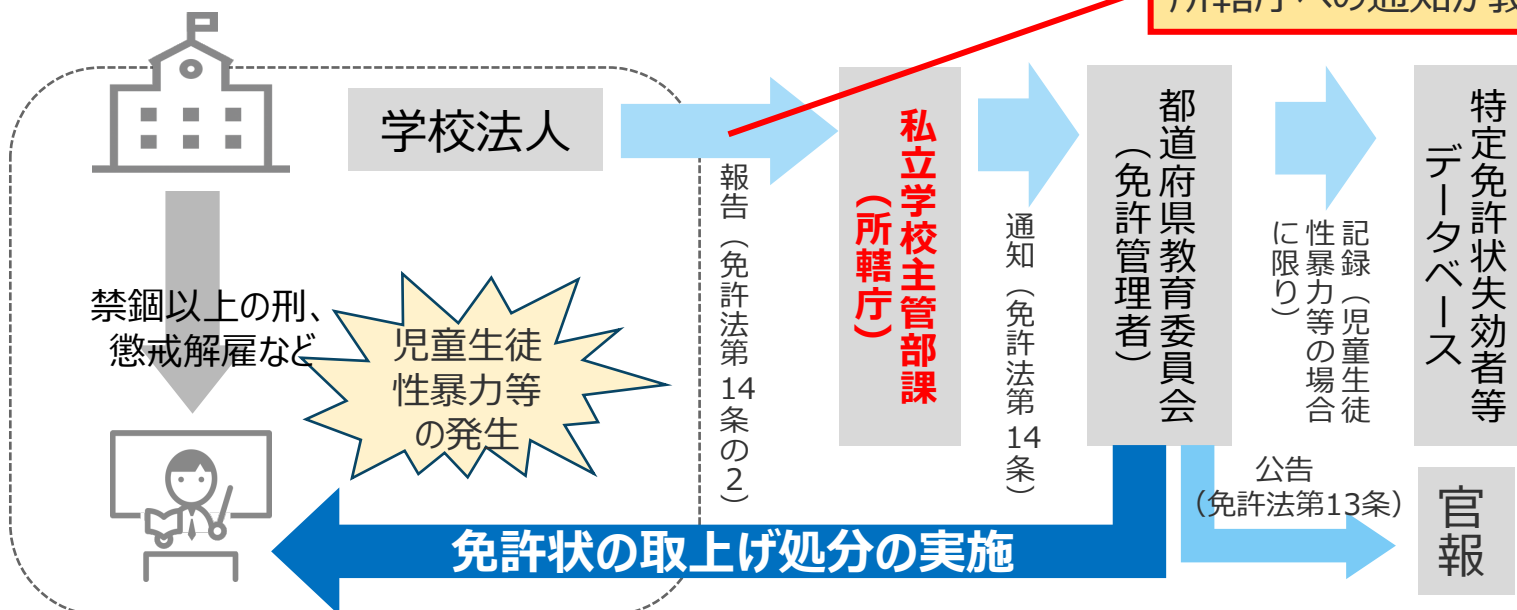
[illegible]轄庁への通知が教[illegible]

学校法人

報告（免許法第14条の2）

私立学校主管部課（所轄庁）

通知（免許法第14条）

都道府県教育委員会（免許管理者）

記録（児童生徒性暴力等の場合に限り）

特定免許状失効者等データベース

禁錮以上の刑、懲戒解雇など

児童生徒性暴力等の発生

公告（免許法第13条）

官報

免許状の取上げ処分の実施